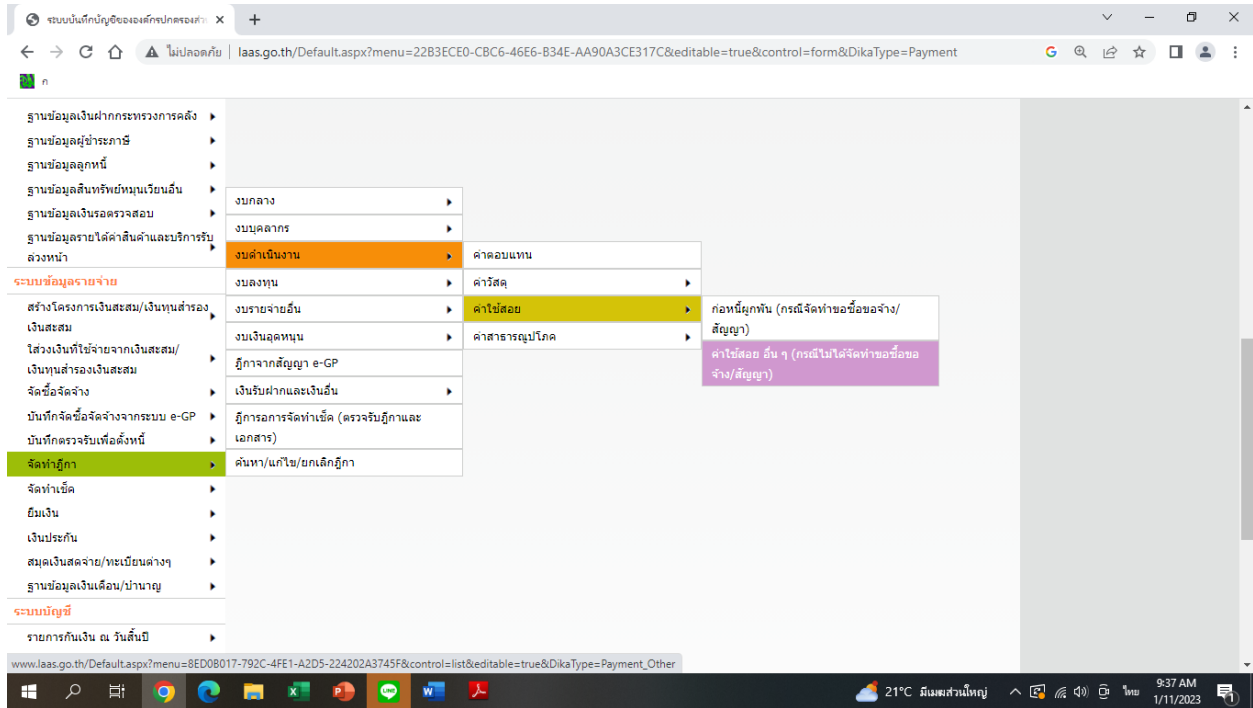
ระบบบันทึกบัญชีขององค์กรปกครองส่วน ×
+

ไม่ปลอดภัย | laas.go.th/Default.aspx?menu=22B3ECE0-CBC6-46E6-B34E-AA90A3CE317C&editable=true&control=form&DikaType=Payment

ฐานข้อมูลเงินฝากกระทรวงการคลัง
ฐานข้อมูลผู้ชำระภาษี
ฐานข้อมูลลูกหนี้
ฐานข้อมูลสินทรัพย์หมุนเวียนอื่น
ฐานข้อมูลเงินรอตรวจสอบ
ฐานข้อมูลรายได้ค่าสินค้าและบริการรับล่วงหน้า
ระบบข้อมูลรายจ่าย
สร้างโครงการเงินสะสม/เงินทุนสำรองเงินสะสม
ใส่วงเงินที่ใช้จ่ายจากเงินสะสม/เงินทุนสำรองเงินสะสม
จัดซื้อจัดจ้าง
บันทึกจัดซื้อจัดจ้างจากระบบ e-GP
บันทึกตรวจรับเพื่อตั้งหนี้
จัดทำฎีกา
จัดทำเช็ค
ยืมเงิน
เงินประกัน
สมุดเงินสดจ่าย/ทะเบียนต่างๆ
ฐานข้อมูลเงินเดือน/บำนาญ
ระบบบัญชี
รายการกันเงิน ณ วันสิ้นปี

งบกลาง
งบบุคลากร
งบดำเนินงาน
งบลงทุน
งบรายจ่ายอื่น
งบเงินอุดหนุน
ฎีกาจากสัญญา e-GP
เงินรับฝากและเงินอื่น
ฎีกาการจัดทำเช็ค (ตรวจรับฎีกาและเอกสาร)
ค้นหา/แก้ไข/ยกเลิกฎีกา

ค่าตอบแทน
ค่าวัสดุ
ค่าใช้สอย
ค่าสาธารณูปโภค

ก่อหนี้ผูกพัน (กรณีจัดทำขอซื้อขอจ้าง/สัญญา)
ค่าใช้สอย อื่น ๆ (กรณีไม่ได้จัดทำขอซื้อขอจ้าง/สัญญา)

www.laas.go.th/Default.aspx?menu=8ED0B017-792C-4FE1-A2D5-224202A3745F&control=list&editable=true&DikaType=Payment_Other

21°C มีเมฆส่วนใหญ่
ไทย
9:37 AM
1/11/2023